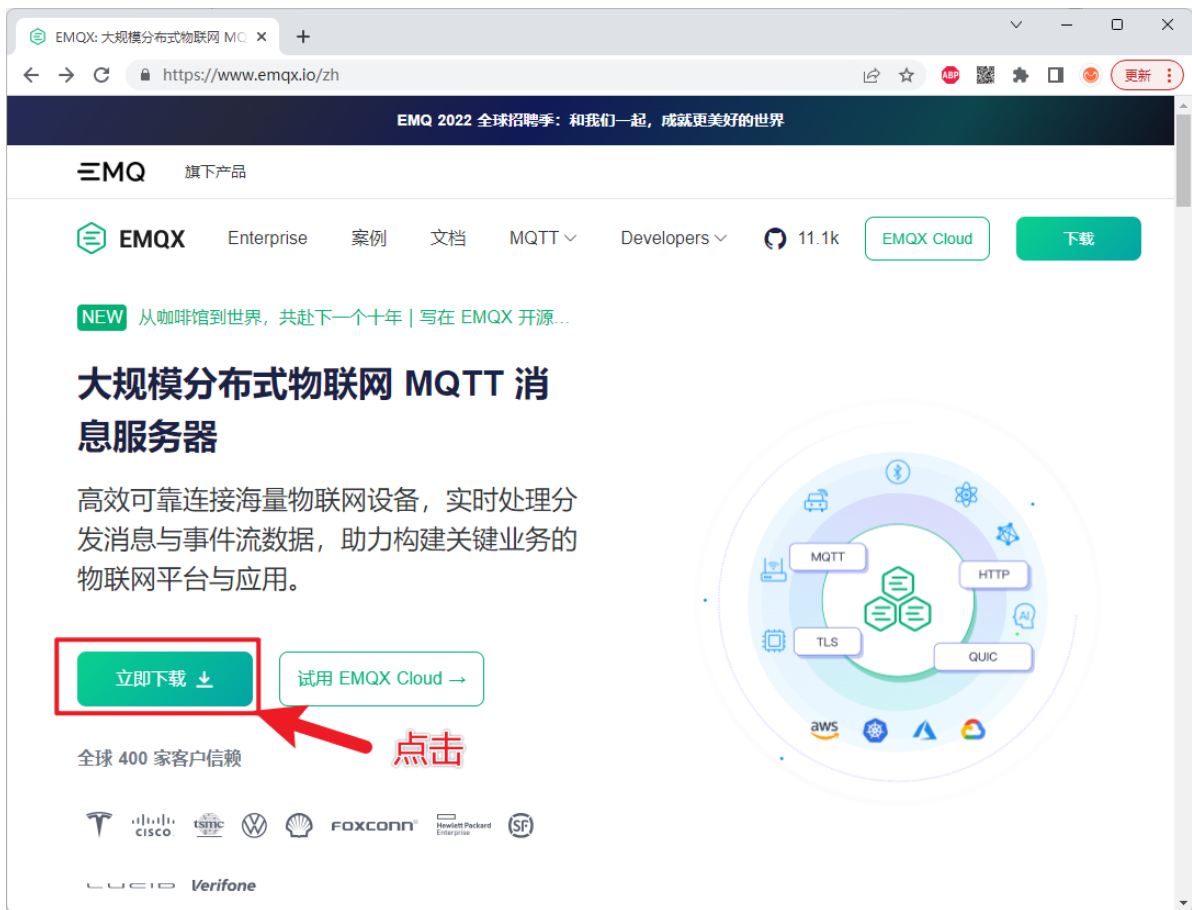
EMQX: 大规模分布式物联网 MQ ×
+
https://www.emqx.io/zh
ABP
更新

EMQ 2022 全球招聘季：和我们一起，成就更美好的世界

EMQ 旗下产品

EMQX Enterprise 案例 文档 MQTT Developers 11.1k EMQX Cloud 下载

NEW 从咖啡馆到世界，共赴下一个十年 | 写在 EMQX 开源...

大规模分布式物联网 MQTT 消息服务器

高效可靠连接海量物联网设备，实时处理分发消息与事件流数据，助力构建关键业务的物联网平台与应用。

立即下载
试用 EMQX Cloud →

点击

全球 400 家客户信赖

MQTT
HTTP
TLS
QUIC
AI
aws

CISCO tsmc FOXCONN Hewlett Packard Enterprise SF

LUCID Verifone